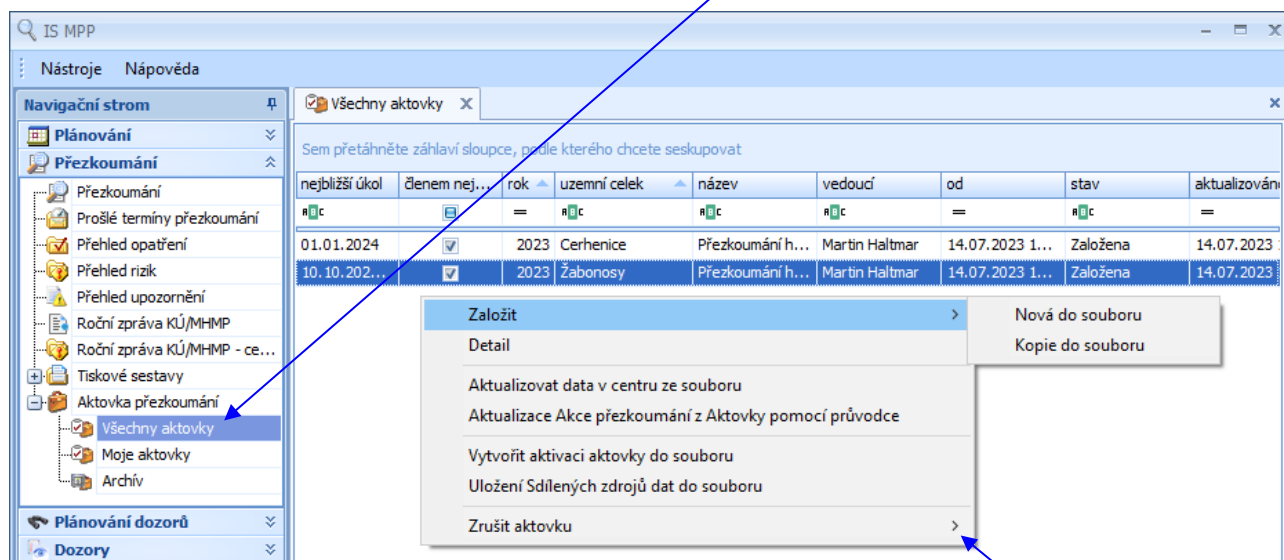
IS MPP

Nástroje Nápověda

Navigační strom

Plánování

Přezkoumání

Přezkoumání

Prošlé termíny přezkoumání

Přehled opatření

Přehled rizik

Přehled upozornění

Roční zpráva KÚ/MHMP

Roční zpráva KÚ/MHMP - ce...

Tiskové sestavy

Aktovka přezkoumání

Všechny aktovky

Moje aktovky

Archív

Plánování dozorů

Dozory

Všechny aktovky

Sem přetáhněte záhlaví sloupce, podle kterého chcete seskupovat

| nejbližší úkol | členem nej... | rok | uzemní celek | název | vedoucí | od | stav | aktualizováno |
|---|---|---|---|---|---|---|---|---|
| 01.01.2024 | | 2023 | Cerhenice | Přezkoumání h... | Martin Haltmar | 14.07.2023 1... | Založena | 14.07.2023 |
| 10.10.202... | | 2023 | Žabonosy | Přezkoumání h... | Martin Haltmar | 14.07.2023 1... | Založena | 14.07.2023 |

Založit

Detail

Aktualizovat data v centru ze souboru

Aktualizace Akce přezkoumání z Aktovky pomocí průvodce

Vytvořit aktivaci aktovky do souboru

Uložení Sdílených zdrojů dat do souboru

Zrušit aktovku

Nová do souboru

Kopie do souboru